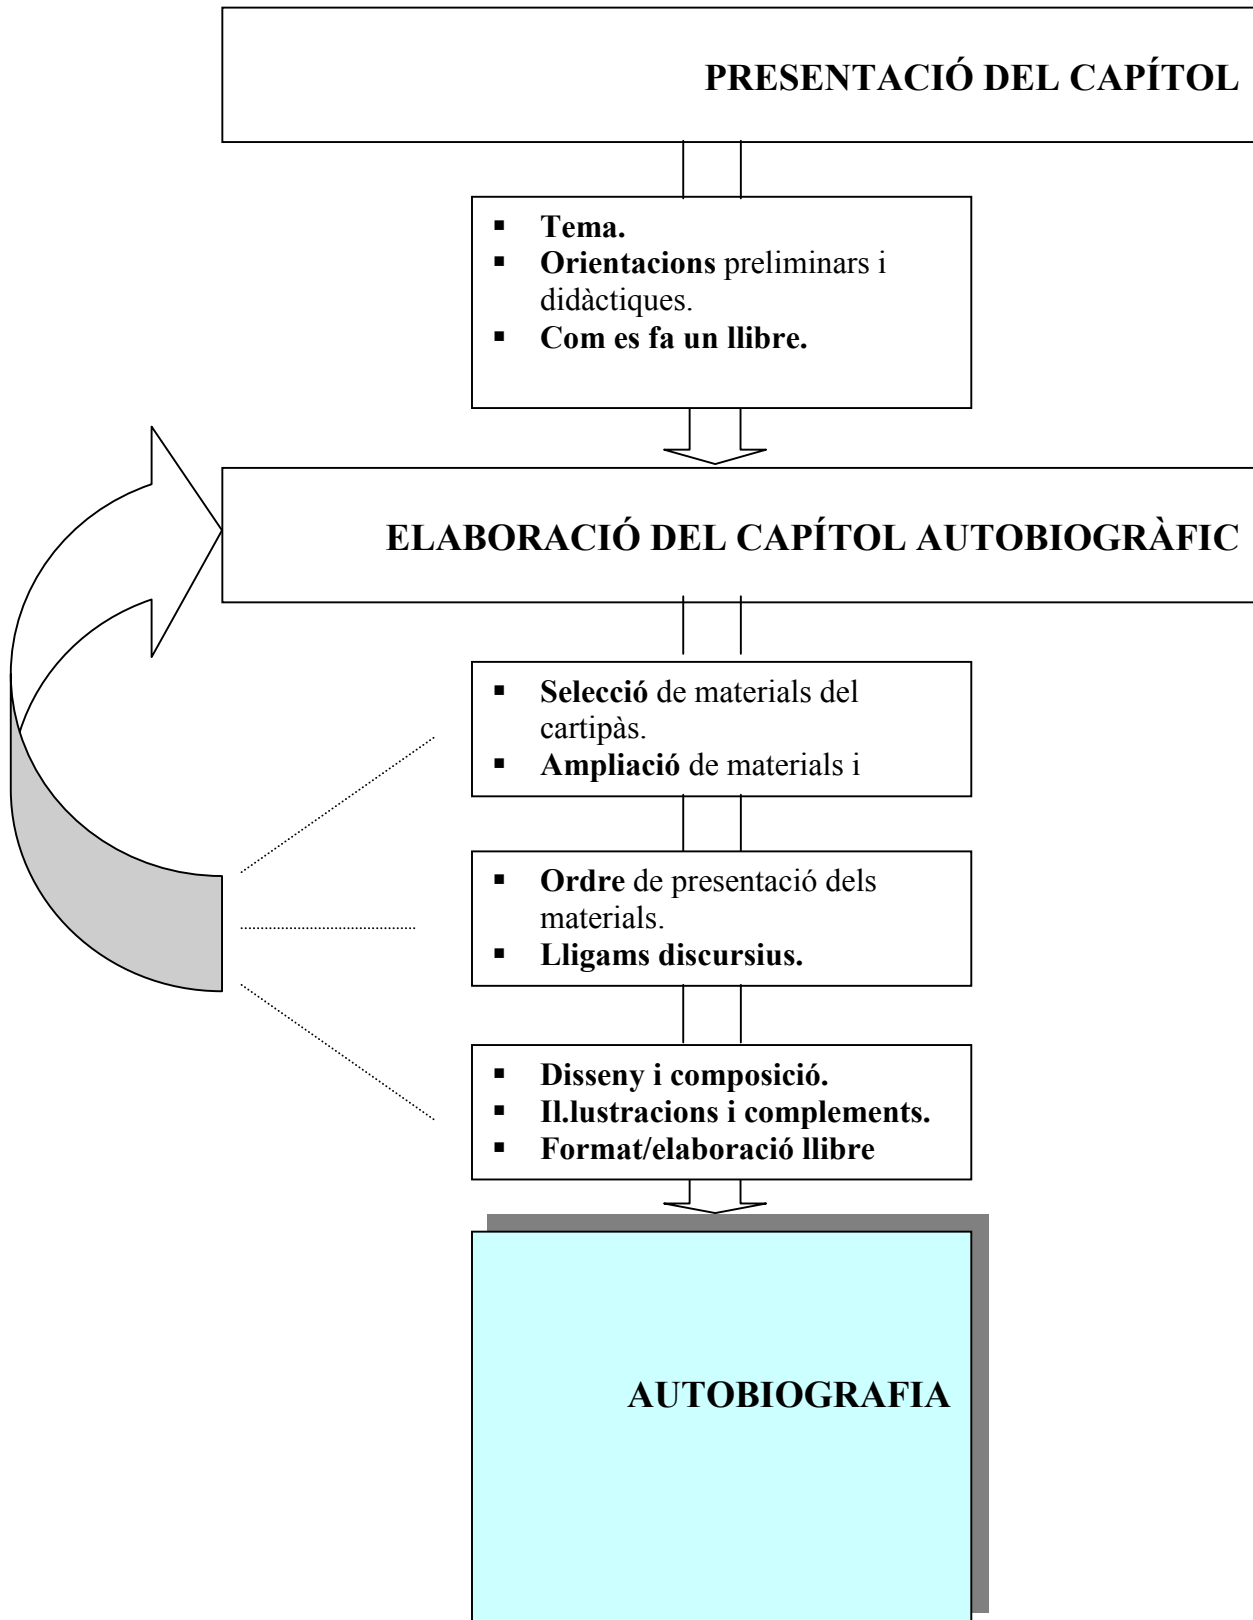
PRESENTACIÓ DEL CAPÍTOL

- Tema.
- Orientacions preliminars i didàctiques.
- Com es fa un llibre.

ELABORACIÓ DEL CAPÍTOL AUTOBIOGRÀFIC

- Selecció de materials del cartipàs.
- Ampliació de materials i

- Ordre de presentació dels materials.
- Lligams discursius.

- Disseny i composició.
- Il.lustracions i complements.
- Format/elaboració llibre

AUTOBIOGRAFIA